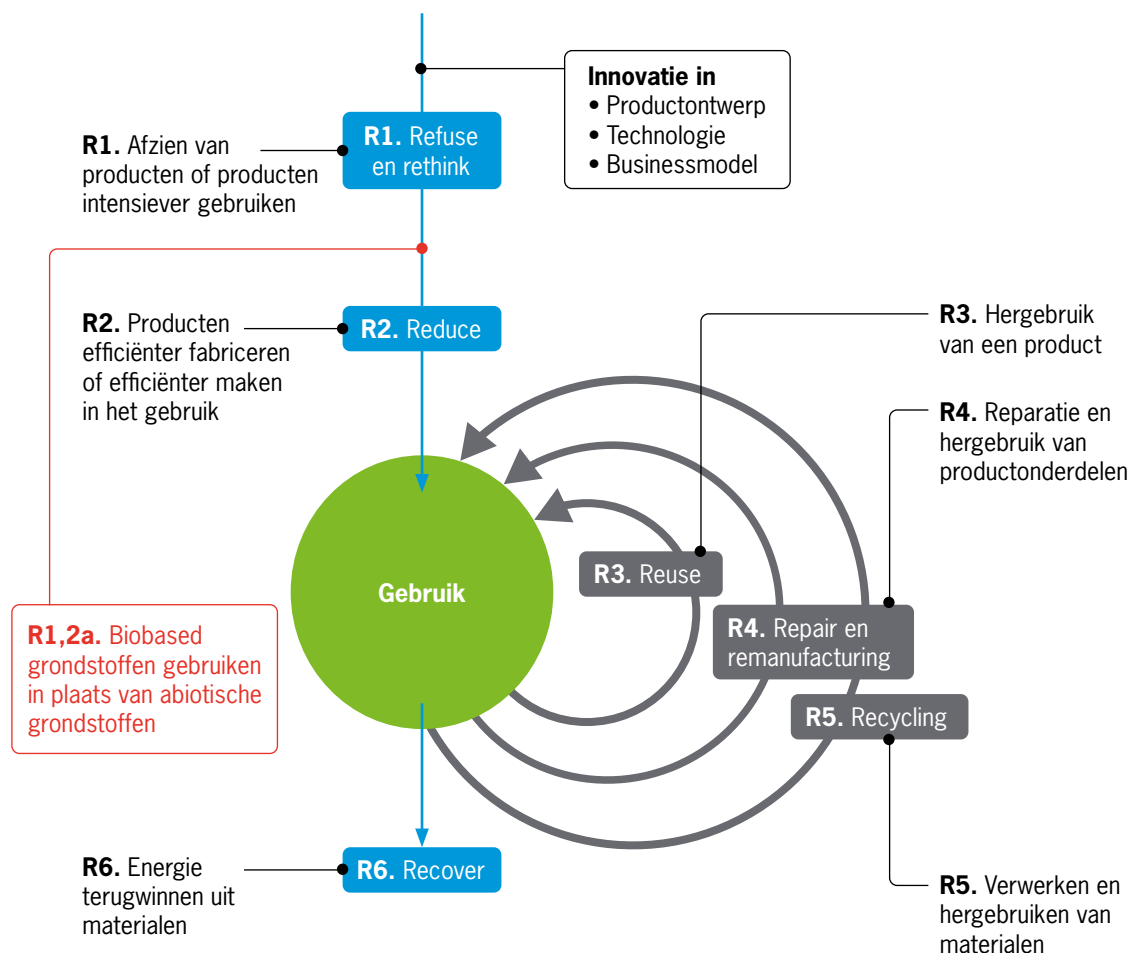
**Innovatie in**
• Productontwerp
• Technologie
• Businessmodel

**R1.** Afzien van producten of producten intensiever gebruiken

**R1.** Refuse en rethink

**R2.** Producten efficiënter fabriceren of efficiënter maken in het gebruik

**R2.** Reduce

**R3.** Hergebruik van een product

**R4.** Reparatie en hergebruik van productonderdelen

Gebruik

**R3.** Reuse

**R4.** Repair en remanufacturing

**R5.** Recycling

**R1,2a.** Biobased grondstoffen gebruiken in plaats van abiotische grondstoffen

**R6.** Energie terugwinnen uit materialen

**R6.** Recover

**R5.** Verwerken en hergebruiken van materialen